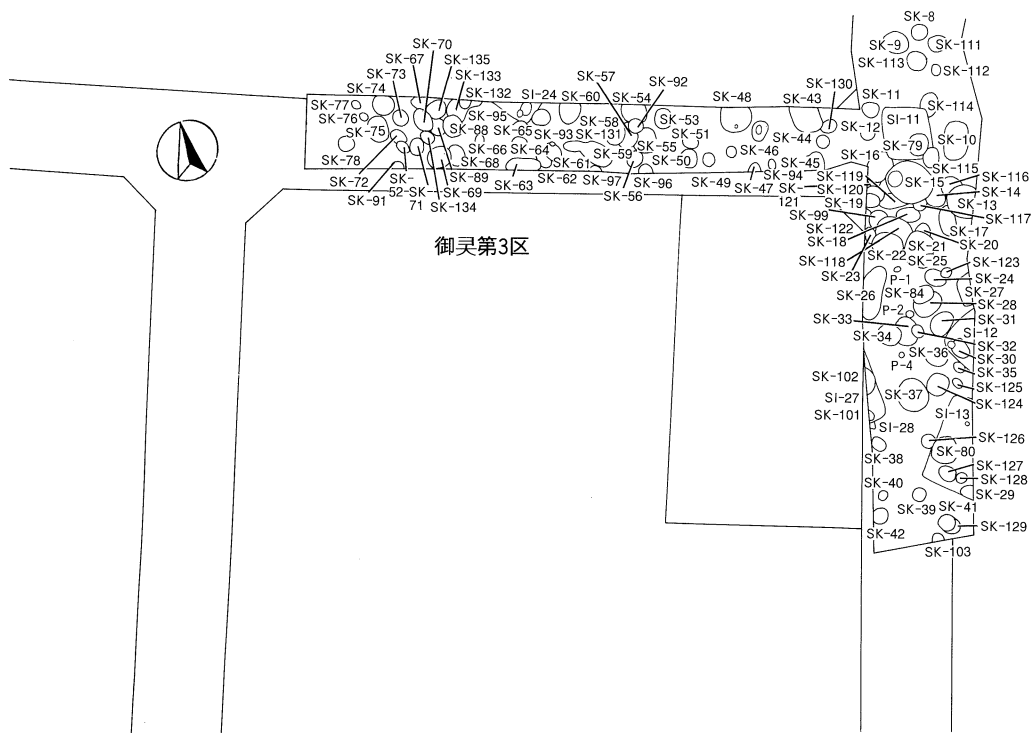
SK-8
SK-9
SK-111
SK-113
SK-112
SK-70
SK-67
SK-135
SK-73
SK-133
SK-74
SK-132
SK-77
SK-76
SK-75
SK-78
SK-72
SK-91
SI-24
SK-57
SK-92
SK-60
SK-54
SK-48
SK-43
SK-130
SK-11
SK-114
SK-95
SK-65
SK-93
SK-131
SK-58
SK-53
SK-88
SK-66
SK-64
SK-68
SK-89
SK-61
SK-59
SK-55
SK-50
SK-51
SK-44
SK-46
SK-12
SI-11
SK-10
SK-79
SK-16
SK-45
SK-94
SK-119
SK-115
SK-116
SK-15
SK-14
SK-120
SK-121
SK-13
SK-117
SK-47
SK-49
SK-96
SK-97
SK-62
SK-63
SK-56
SK-52
SK-71
SK-69
SK-134
SK-19
SK-99
SK-122
SK-18
SK-17
SK-20
SK-21
SK-22
SK-118
SK-23
SK-25
SK-123
SK-24
SK-27
SK-28
SK-26
SK-84
P-1
P-2
SK-33
SK-34
SK-31
SI-12
SK-32
SK-30
SK-36
P-4
SK-35
SK-125
SK-124
SK-102
SI-27
SK-101
SK-37
SI-13
SI-28
SK-126
SK-80
SK-38
SK-127
SK-128
SK-29
SK-40
SK-41
SK-39
SK-129
SK-42
SK-103
御灵第3区